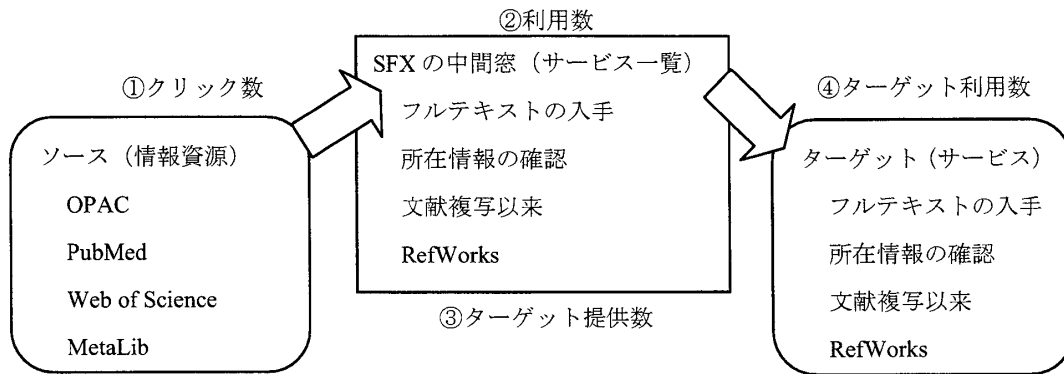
①クリック数

ソース（情報資源）
OPAC
PubMed
Web of Science
MetaLib

②利用数

SFX の中間窓（サービス一覧）
フルテキストの入手
所在情報の確認
文献複写以来
RefWorks

③ターゲット提供数

④ターゲット利用数

ターゲット（サービス）
フルテキストの入手
所在情報の確認
文献複写以来
RefWorks